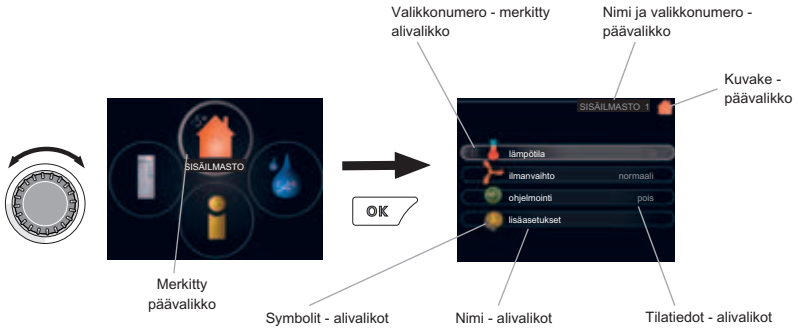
Valikkonumero - merkitty alivalikko

Nimi ja valikkonumero - päävalikko

Kuvake - päävalikko

SISÄILMASTO

OK

SISÄILMASTO 1

lämpötila

ilmanvaihto normaali

ohjelmointi pois

lisäasetukset

Merkitty päävalikko

Symbolit - alivalikot

Nimi - alivalikot

Tilatiedot - alivalikot